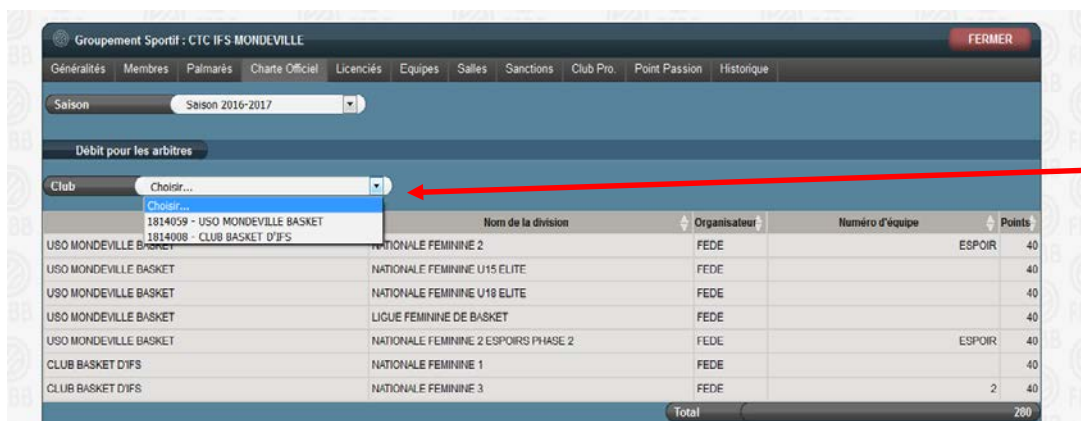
Groupement Sportif : CTC IFS MONDEVILLE

FERMER

Généralités | Membres | Palmarès | Charte Officiel | Licenciés | Equipes | Salles | Sanctions | Club Pro. | Point Passion | Historique

Saison | Saison 2016-2017

Débit pour les arbitres

Club | Choisir...

Choisir...
1814059 - USO MONDEVILLE BASKET
1814008 - CLUB BASKET D'IFS

| | Nom de la division | Organisateur | Numéro d'équipe | Points |
|---|---|---|---|---|
| USO MONDEVILLE BASKET | NATIONALE FEMININE 2 | FEDE | ESPOIR | 40 |
| USO MONDEVILLE BASKET | NATIONALE FEMININE U15 ELITE | FEDE | | 40 |
| USO MONDEVILLE BASKET | NATIONALE FEMININE U18 ELITE | FEDE | | 40 |
| USO MONDEVILLE BASKET | LIGUE FEMININE DE BASKET | FEDE | | 40 |
| USO MONDEVILLE BASKET | NATIONALE FEMININE 2 ESPOIRS PHASE 2 | FEDE | ESPOIR | 40 |
| CLUB BASKET D'IFS | NATIONALE FEMININE 1 | FEDE | | 40 |
| CLUB BASKET D'IFS | NATIONALE FEMININE 3 | FEDE | 2 | 40 |

Total 280